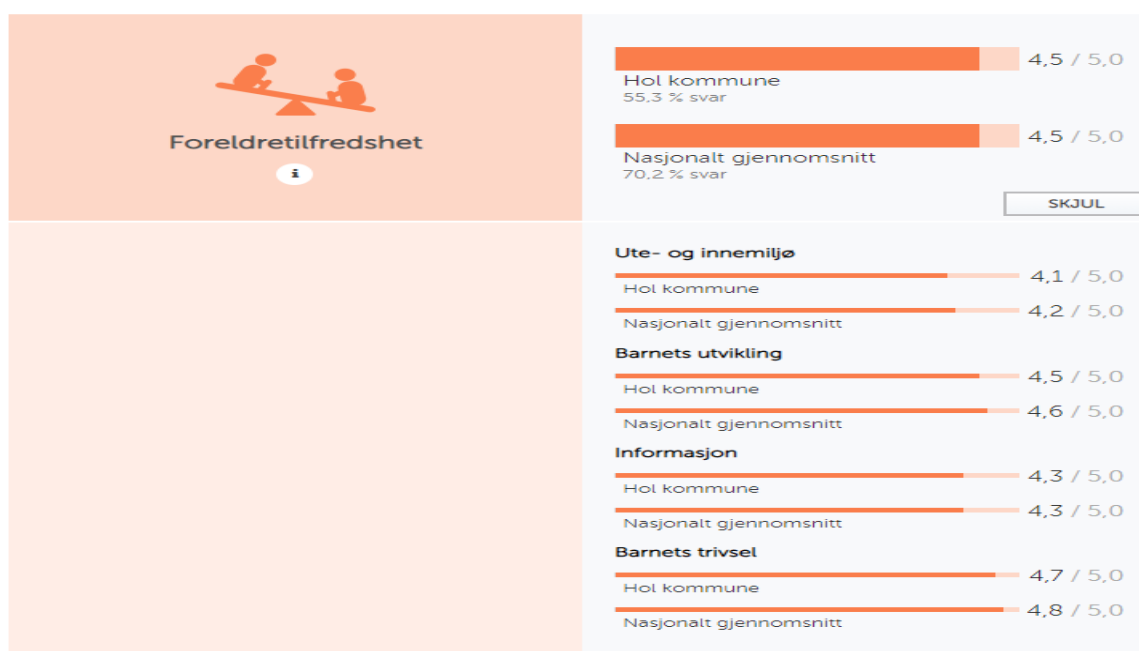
Foreldretilfredshet

i

4,5 / 5,0
Hol kommune
55,3 % svar

4,5 / 5,0
Nasjonalt gjennomsnitt
70,2 % svar

SKJUL

Ute- og innemiljø
4,1 / 5,0
Hol kommune
4,2 / 5,0
Nasjonalt gjennomsnitt

Barnets utvikling
4,5 / 5,0
Hol kommune
4,6 / 5,0
Nasjonalt gjennomsnitt

Informasjon
4,3 / 5,0
Hol kommune
4,3 / 5,0
Nasjonalt gjennomsnitt

Barnets trivsel
4,7 / 5,0
Hol kommune
4,8 / 5,0
Nasjonalt gjennomsnitt